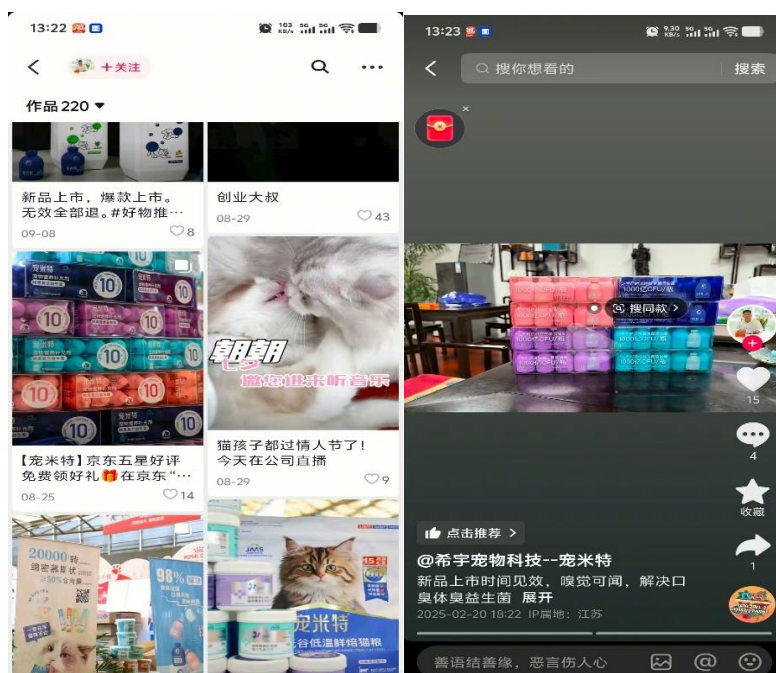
13:22

＋关注

作品 220 ▾

新品上市，爆款上市。无效全部退。#好物推…
09-08 ♡8

创业大叔
08-29 ♡43

宠米特

【宠米特】京东五星好评免费领好礼🎁在京东"…
08-25 ♡14

朝朝
邀您进来听音乐

猫孩子都过情人节了！今天在公司直播
08-29 ♡9

20000转
98%

宠米特
谷低温鲜焙猫粮

13:23

搜你想看的 搜索

搜同款 >

15
4
收藏
1

点击推荐 >

@希宇宠物科技--宠米特
新品上市时间见效，嗅觉可闻，解决口臭体臭益生菌 展开
2025-02-20 18:22 IP属地：江苏

善语结善缘，恶言伤人心